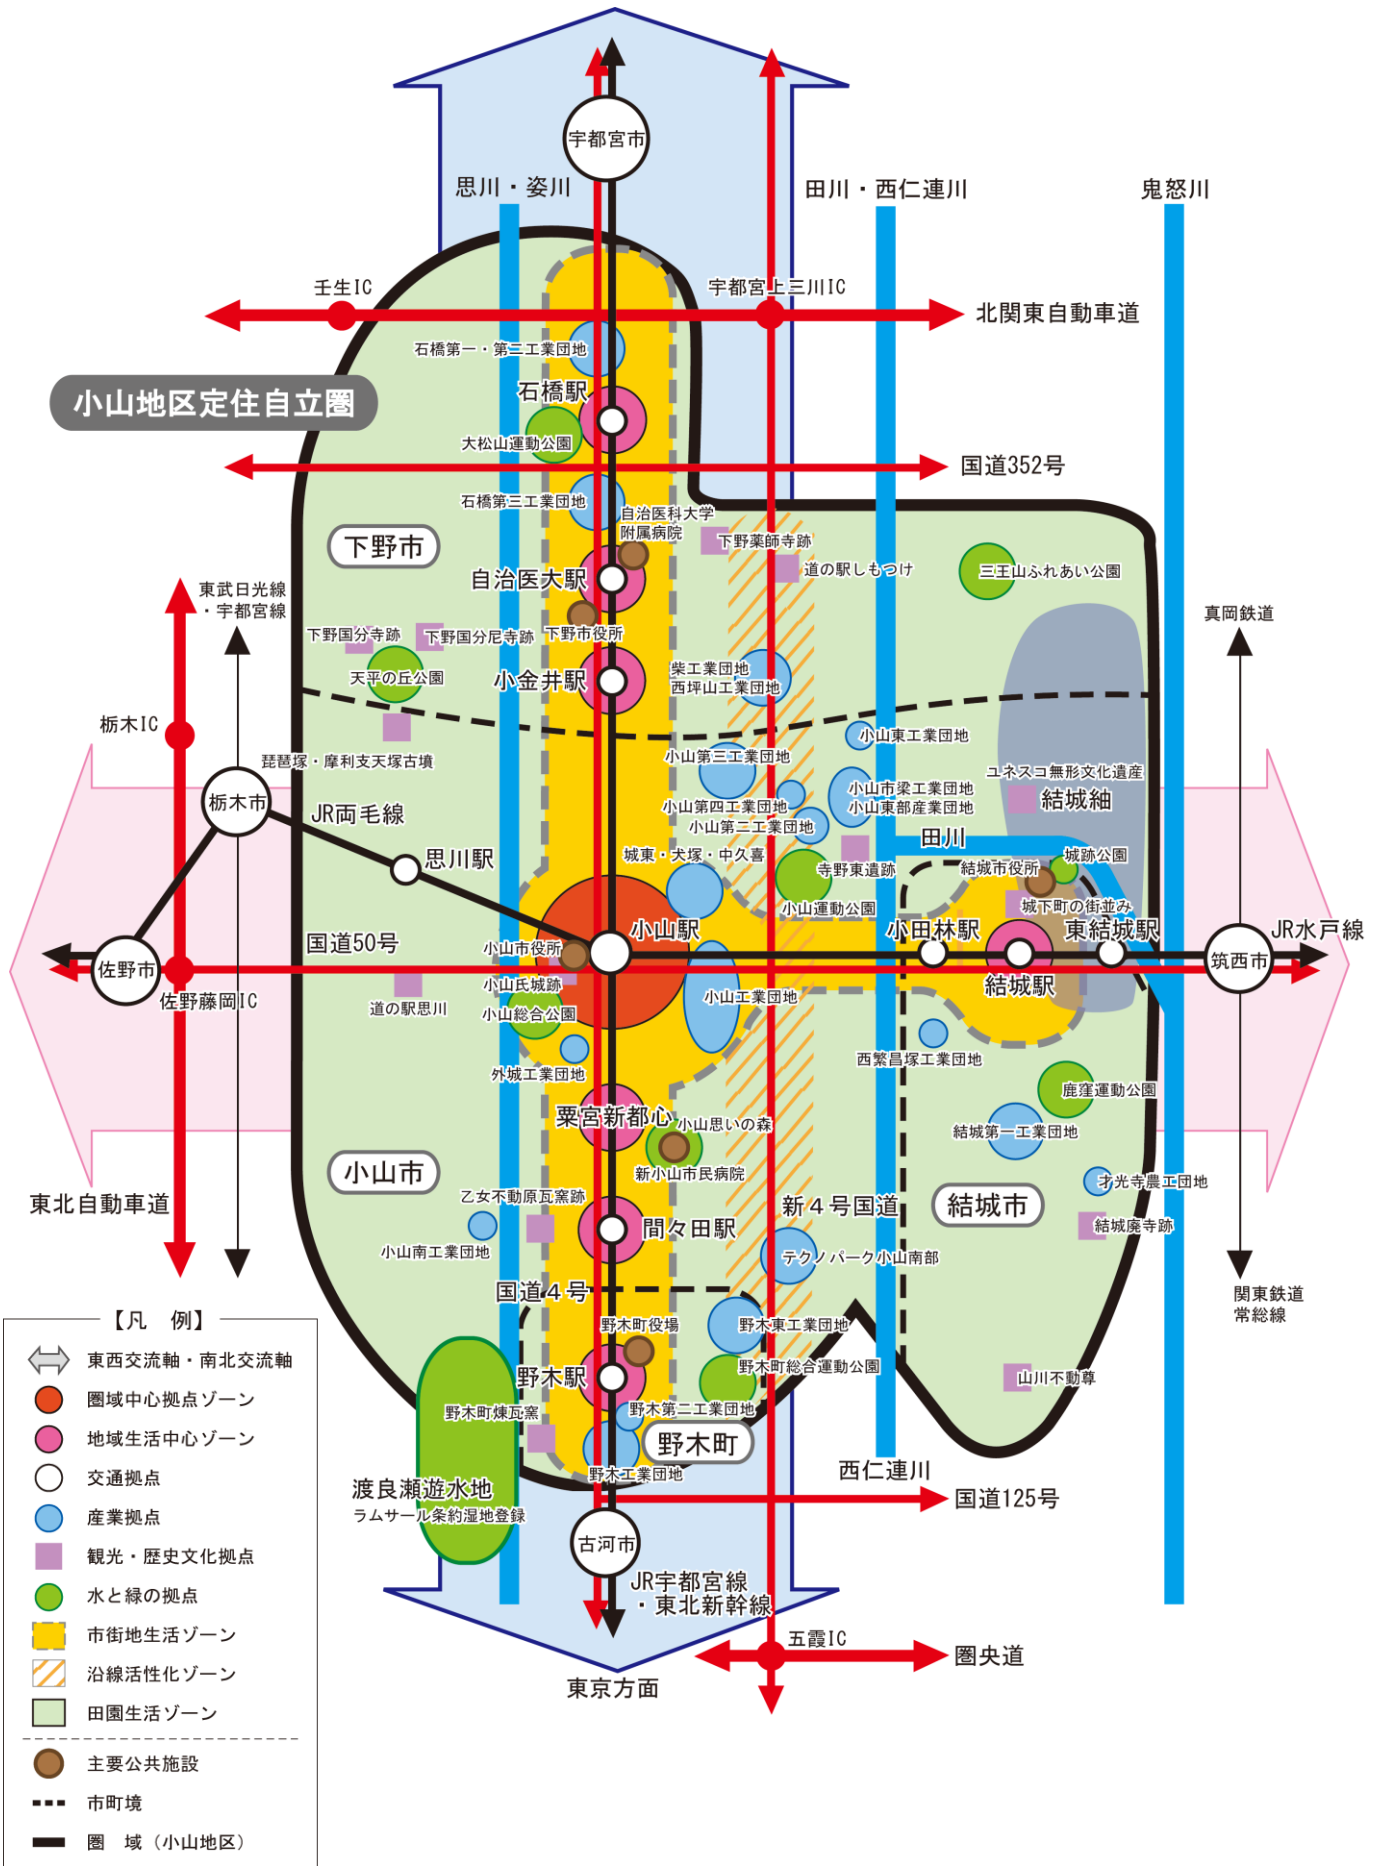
宇都宮市

思川・姿川

田川・西仁連川

鬼怒川

壬生IC

宇都宮上三川IC

北関東自動車道

石橋第一・第二工業団地

小山地区定住自立圏

石橋駅

大松山運動公園

国道352号

石橋第三工業団地

自治医科大学附属病院

下野薬師寺跡

道の駅しもつけ

三王山ふれあい公園

下野市

自治医大駅

東武日光線・宇都宮線

下野国分寺跡

下野国分尼寺跡

下野市役所

真岡鉄道

天平の丘公園

小金井駅

柴工業団地

西坪山工業団地

栃木IC

小山東工業団地

琵琶塚・摩利支天塚古墳

小山第三工業団地

ユネスコ無形文化遺産

栃木市

小山市梁工業団地

小山東部産業団地

結城紬

JR両毛線

小山第四工業団地

小山第二工業団地

田川

思川駅

城東・犬塚・中久喜

寺野東遺跡

結城市役所

城跡公園

小山運動公園

城下町の街並み

国道50号

小山駅

小田林駅

東結城駅

JR水戸線

小山市役所

筑西市

佐野市

結城駅

佐野藤岡IC

小山氏城跡

道の駅思川

小山総合公園

小山工業団地

外城工業団地

西繁昌塚工業団地

鹿窪運動公園

粟宮新都心

小山思いの森

結城第一工業団地

新小山市民病院

小山市

光寺農工団地

東北自動車道

乙女不動原瓦窯跡

新4号国道

結城市

間々田駅

結城廃寺跡

小山南工業団地

テクノパーク小山南部

関東鉄道常総線

国道4号

【凡例】

野木町役場

野木東工業団地

東西交流軸・南北交流軸

野木町総合運動公園

圏域中心拠点ゾーン

野木駅

山川不動尊

地域生活中心ゾーン

野木町煉瓦窯

野木第二工業団地

野木町

交通拠点

野木工業団地

西仁連川

渡良瀬遊水地

ラムサール条約湿地登録

産業拠点

国道125号

観光・歴史文化拠点

古河市

水と緑の拠点

JR宇都宮線・東北新幹線

市街地生活ゾーン

五霞IC

圏央道

沿線活性化ゾーン

東京方面

田園生活ゾーン

主要公共施設

市町境

圏域(小山地区)